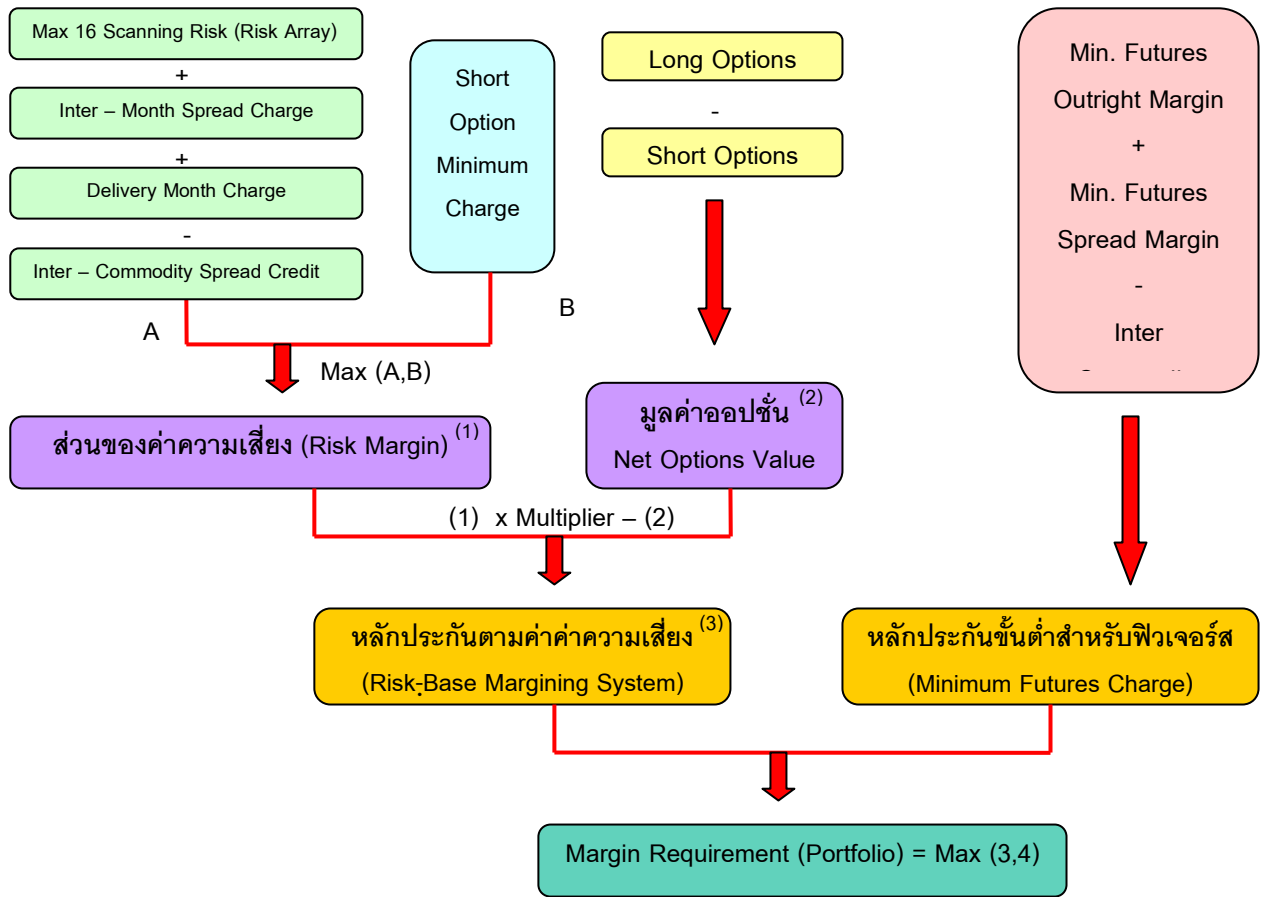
Max 16 Scanning Risk (Risk Array)
+
Inter – Month Spread Charge
+
Delivery Month Charge
-
Inter – Commodity Spread Credit

Short Option Minimum Charge

Long Options
-
Short Options

Min. Futures Outright Margin
+
Min. Futures Spread Margin
-
Inter
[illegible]

A

B

Max (A,B)

ส่วนของค่าความเสี่ยง (Risk Margin) $^{(1)}$

มูลค่าออปชั่น $^{(2)}$
Net Options Value

(1) x Multiplier – (2)

หลักประกันตามค่าค่าความเสี่ยง $^{(3)}$
(Risk-Base Margining System)

หลักประกันขั้นต่ำสำหรับฟิวเจอร์ส
(Minimum Futures Charge)

Margin Requirement (Portfolio) = Max (3,4)